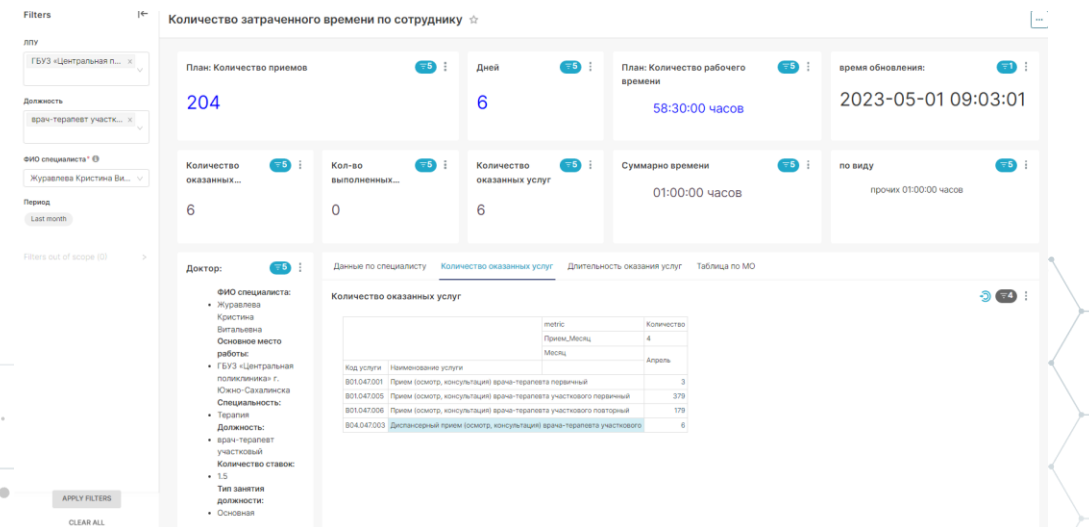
Filters

ЛПУ
ГБУЗ «Центральная п... ×

Должность
врач-терапевт участк... ×

ФИО специалиста*
Журавлева Кристина Ви...

Период
Last month

Filters out of scope (0)

APPLY FILTERS
CLEAR ALL

Количество затраченного времени по сотруднику ☆

План: Количество приемов 5
204

Дней 5
6

План: Количество рабочего времени 5
58:30:00 часов

время обновления: 1
2023-05-01 09:03:01

Количество оказанных... 5
6

Кол-во выполненных... 5
0

Количество оказанных услуг 5
6

Суммарно времени 5
01:00:00 часов

по виду 5
прочих 01:00:00 часов

Доктор: 5
ФИО специалиста:
• Журавлева Кристина Витальевна
Основное место работы:
• ГБУЗ «Центральная поликлиника» г. Южно-Сахалинска
Специальность:
• Терапия
Должность:
• врач-терапевт участковый
Количество ставок:
• 1.5
Тип занятия должности:
• Основная

Данные по специалисту | Количество оказанных услуг | Длительность оказания услуг | Таблица по МО

Количество оказанных услуг 4

| | metric | Количество |
|---|---|---|
| | Прием,,Месяц | 4 |
| | Месяц | Апрель |
| Код услуги | Наименование услуги | |
| B01.047.001 | Прием (осмотр, консультация) врача-терапевта первичный | 3 |
| B01.047.005 | Прием (осмотр, консультация) врача-терапевта участкового первичный | 379 |
| B01.047.006 | Прием (осмотр, консультация) врача-терапевта участкового повторный | 179 |
| B04.047.003 | Диспансерный прием (осмотр, консультация) врача-терапевта участкового | 6 |